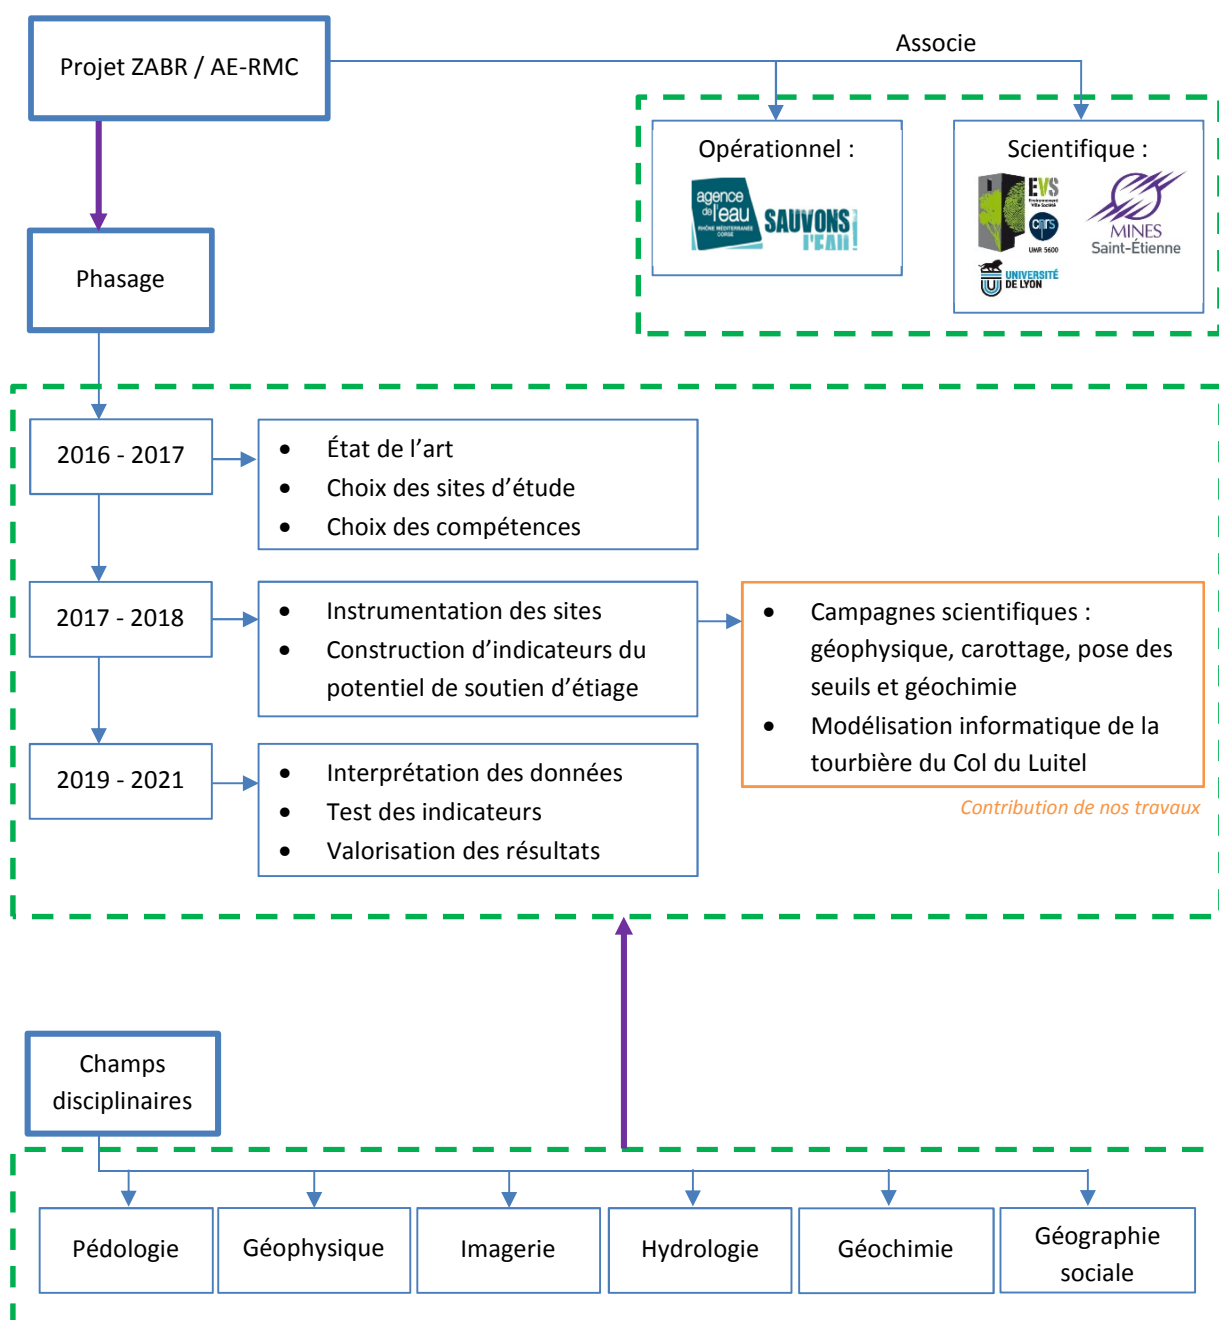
Projet ZABR / AE-RMC

Associe

Opérationnel :

agence de l'eau RHÔNE MÉDITERRANÉE CORSE

SAUVONS L'EAU!

Scientifique :

EVS

cnrs

UMR 5600

UNIVERSITÉ DE LYON

MINES Saint-Étienne

Phasage

2016 - 2017

- État de l'art
- Choix des sites d'étude
- Choix des compétences

2017 - 2018

- Instrumentation des sites
- Construction d'indicateurs du potentiel de soutien d'étiage

- Campagnes scientifiques : géophysique, carottage, pose des seuils et géochimie
- Modélisation informatique de la tourbière du Col du Luitel

Contribution de nos travaux

2019 - 2021

- Interprétation des données
- Test des indicateurs
- Valorisation des résultats

Champs disciplinaires

Pédologie

Géophysique

Imagerie

Hydrologie

Géochimie

Géographie sociale